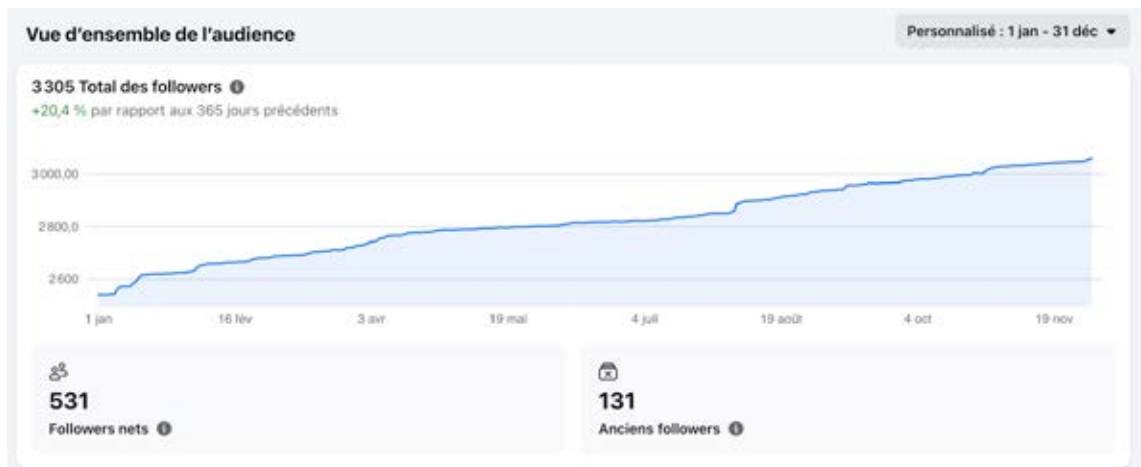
Vue d'ensemble de l'audience

Personnalisé : 1 jan - 31 déc

3 305 Total des followers
+20,4 % par rapport aux 365 jours précédents

3000,00
2800,0
2600

1 jan
16 fév
3 avr
19 mai
4 juil
19 août
4 oct
19 nov

531
Followers nets

131
Anciens followers